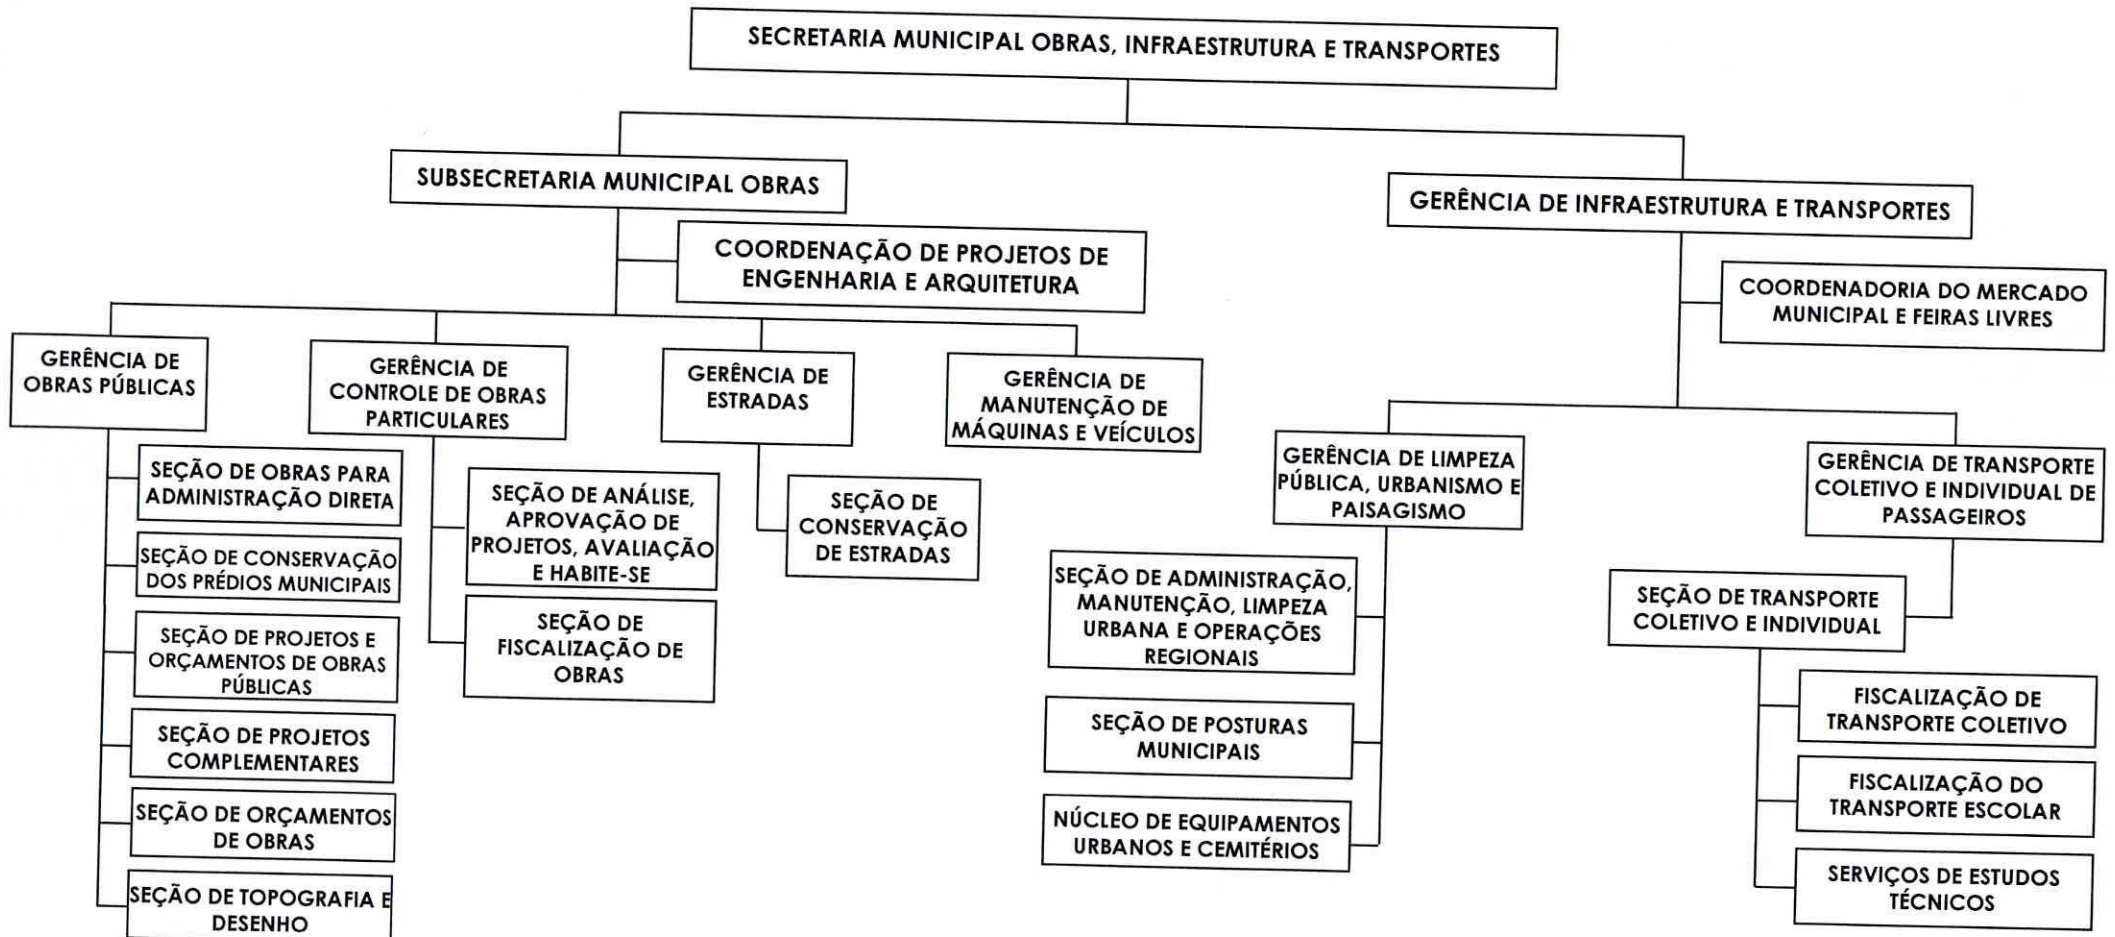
SECRETARIA MUNICIPAL OBRAS, INFRAESTRUTURA E TRANSPORTES

SUBSECRETARIA MUNICIPAL OBRAS

COORDENAÇÃO DE PROJETOS DE ENGENHARIA E ARQUITETURA

GERÊNCIA DE OBRAS PÚBLICAS

SEÇÃO DE OBRAS PARA ADMINISTRAÇÃO DIRETA

SEÇÃO DE CONSERVAÇÃO DOS PRÉDIOS MUNICIPAIS

SEÇÃO DE PROJETOS E ORÇAMENTOS DE OBRAS PÚBLICAS

SEÇÃO DE PROJETOS COMPLEMENTARES

SEÇÃO DE ORÇAMENTOS DE OBRAS

SEÇÃO DE TOPOGRAFIA E DESENHO

GERÊNCIA DE CONTROLE DE OBRAS PARTICULARES

SEÇÃO DE ANÁLISE, APROVAÇÃO DE PROJETOS, AVALIAÇÃO E HABITE-SE

SEÇÃO DE FISCALIZAÇÃO DE OBRAS

GERÊNCIA DE ESTRADAS

SEÇÃO DE CONSERVAÇÃO DE ESTRADAS

GERÊNCIA DE MANUTENÇÃO DE MÁQUINAS E VEÍCULOS

GERÊNCIA DE INFRAESTRUTURA E TRANSPORTES

COORDENADORIA DO MERCADO MUNICIPAL E FEIRAS LIVRES

GERÊNCIA DE LIMPEZA PÚBLICA, URBANISMO E PAISAGISMO

SEÇÃO DE ADMINISTRAÇÃO, MANUTENÇÃO, LIMPEZA URBANA E OPERAÇÕES REGIONAIS

SEÇÃO DE POSTURAS MUNICIPAIS

NÚCLEO DE EQUIPAMENTOS URBANOS E CEMITÉRIOS

GERÊNCIA DE TRANSPORTE COLETIVO E INDIVIDUAL DE PASSAGEIROS

SEÇÃO DE TRANSPORTE COLETIVO E INDIVIDUAL

FISCALIZAÇÃO DE TRANSPORTE COLETIVO

FISCALIZAÇÃO DO TRANSPORTE ESCOLAR

SERVIÇOS DE ESTUDOS TÉCNICOS